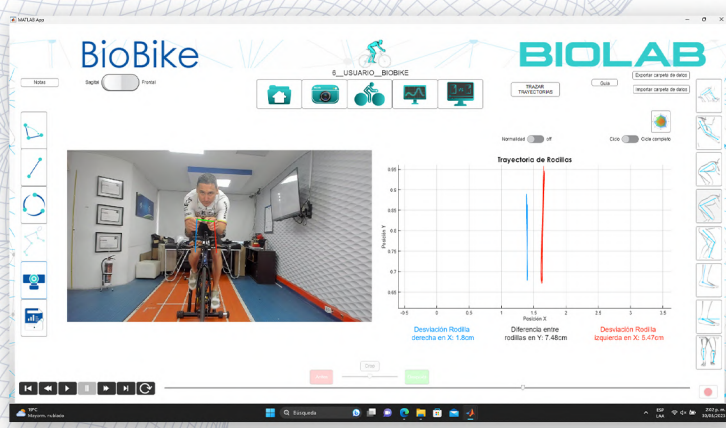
MATLAB App

BioBike

6__USUARIO__BIOBIKE

BIOLAB

Notas

Sagital Frontal

TRAZAR TRAYECTORIAS

Guía

Exportar carpeta de datos

Importar carpeta de datos

Normalidad off

Ciclo Ciclo completo

Trayectoria de Rodillas

| 0.95 |
|---|
| 0.9 |
| 0.85 |
| 0.8 |
| 0.75 |
| 0.7 |
| 0.65 |

Posición Y

-0.5 0 0.5 1 1.5 2 2.5 3 3.5

Posición X

Desviación Rodilla derecha en X: 1.8cm

Diferencia entre rodillas en Y: 7.48cm

Desviación Rodilla izquierda en X: 5.47cm

Orar

19°C Mayorm. nublado

Búsqueda

ESP LAA

2:07 p. m. 30/01/2023